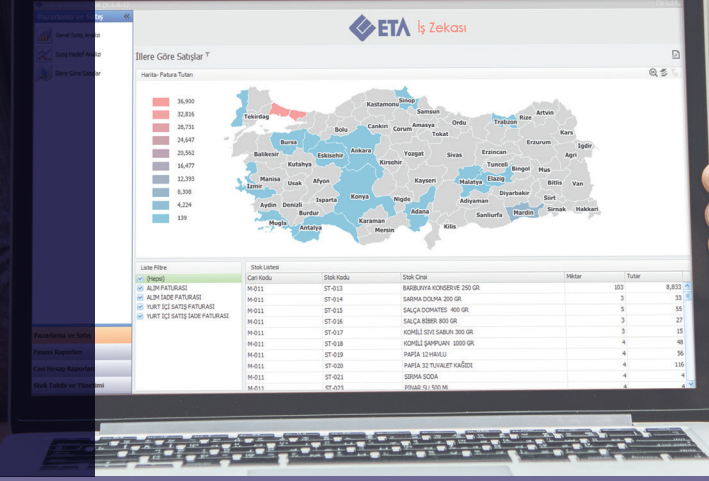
Pazarlama ve Satış

Genel Satış Analizi
Satış Hedef Analizi
İllere Göre Satışlar

ETA İş Zekası

İllere Göre Satışlar

Harita - Fatura Tutarı

36,900
32,816
28,731
24,647
20,562
16,477
12,393
8,308
4,224
139

Kastamonu, Sinop, Samsun, Tekirdag, Bolu, Cankiri, Corum, Amasya, Ordu, Trabzon, Rize, Artvin, Tokat, Kars, Erzurum, Igdir, Agri, Bursa, Ankara, Yozgat, Sivas, Erzincan, Balikesir, Eskisehir, Kirsehir, Tunceli, Bingol, Mus, Kutahya, Manisa, Afyon, Kayseri, Malatya, Elazig, Bitlis, Van, Izmir, Usak, Diyarbakir, Aydin, Denizli, Isparta, Konya, Nigde, Adiyaman, Siirt, Mugla, Burdur, Adana, Sanliurfa, Mardin, Sirnak, Hakkari, Antalya, Karaman, Mersin, Kilis

Liste Filtre
(Hepsi)
ALIM FATURASI
ALIM İADE FATURASI
YURT İÇİ SATIŞ FATURASI
YURT İÇİ SATIŞ İADE FATURASI

Stok Listesi

| Cari Kodu | Stok Kodu | Stok Cinsi | Miktar | Tutar |
|---|---|---|---|---|
| M-011 | ST-013 | BARBUNYA KONSERVE 250 GR | 103 | 8,833 |
| M-011 | ST-014 | SARMA DOLMA 200 GR | 3 | 33 |
| M-011 | ST-015 | SALÇA DOMATES 400 GR | 5 | 55 |
| M-011 | ST-016 | SALÇA BİBER 800 GR | 3 | 27 |
| M-011 | ST-017 | KOMİLİ SIVI SABUN 300 GR | 3 | 15 |
| M-011 | ST-018 | KOMİLİ ŞAMPUAN 1000 GR | 4 | 48 |
| M-011 | ST-019 | PAPİA 12 HAVLU | 4 | 56 |
| M-011 | ST-020 | PAPİA 32 TUVALET KAĞIDI | 4 | 116 |
| M-011 | ST-021 | SIRMA SODA | 4 | 4 |
| M-011 | ST-023 | PINAR SU 500 ML | 4 | 4 |

Pazarlama ve Satış
Finans Raporları
Cari Hesap Raporları
Stok Takibi ve Yönetimi